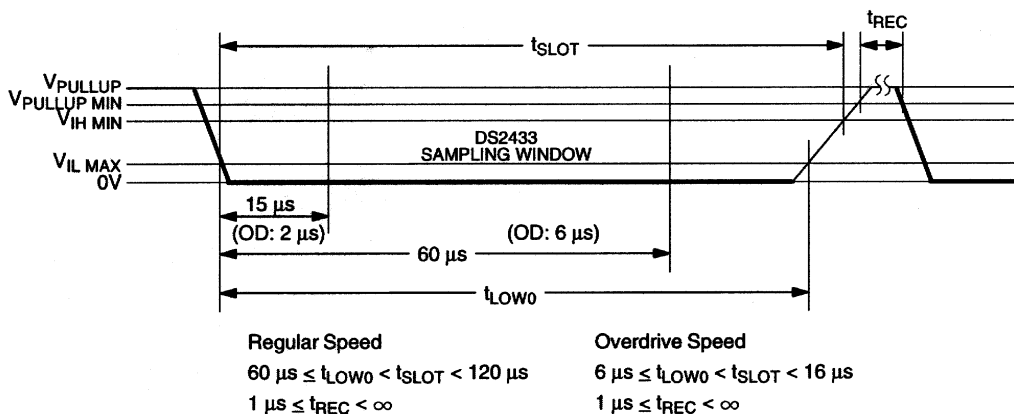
$t_{REC}$

$t_{SLOT}$

$V_{PULLUP}$
$V_{PULLUP\ MIN}$
$V_{IH\ MIN}$
$V_{IL\ MAX}$
0V

DS2433
SAMPLING WINDOW

15 µs
(OD: 2 µs)
(OD: 6 µs)
60 µs

$t_{LOW0}$

Regular Speed
$60\ \mu s \le t_{LOW0} < t_{SLOT} < 120\ \mu s$
$1\ \mu s \le t_{REC} < \infty$

Overdrive Speed
$6\ \mu s \le t_{LOW0} < t_{SLOT} < 16\ \mu s$
$1\ \mu s \le t_{REC} < \infty$